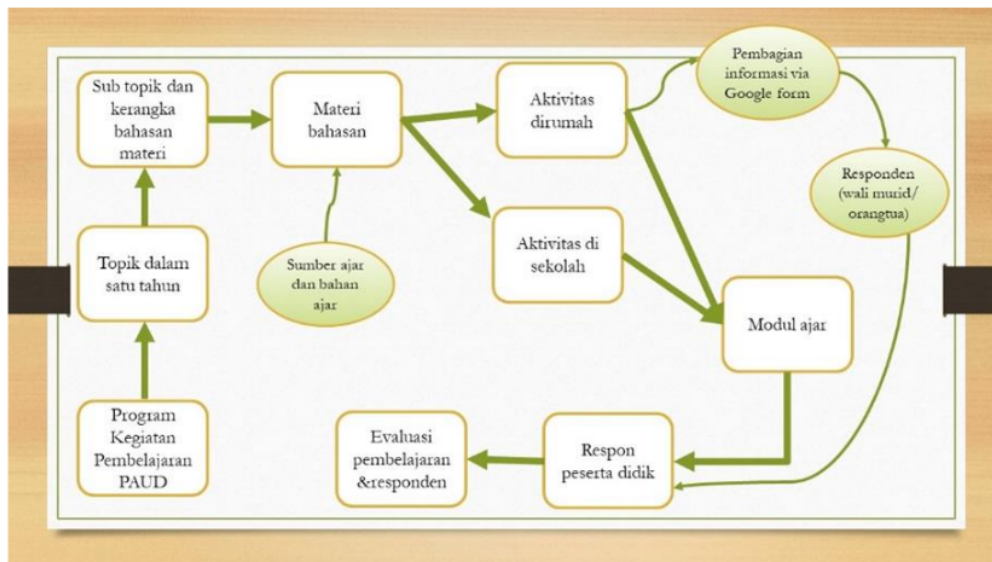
Sub topik dan kerangka bahasan materi

Materi bahasan

Aktivitas dirumah

Pembagian informasi via Google form

Responden (wali murid/ orangtua)

Topik dalam satu tahun

Sumber ajar dan bahan ajar

Aktivitas di sekolah

Modul ajar

Program Kegiatan Pembelajaran PAUD

Evaluasi pembelajaran &responden

Respon peserta didik